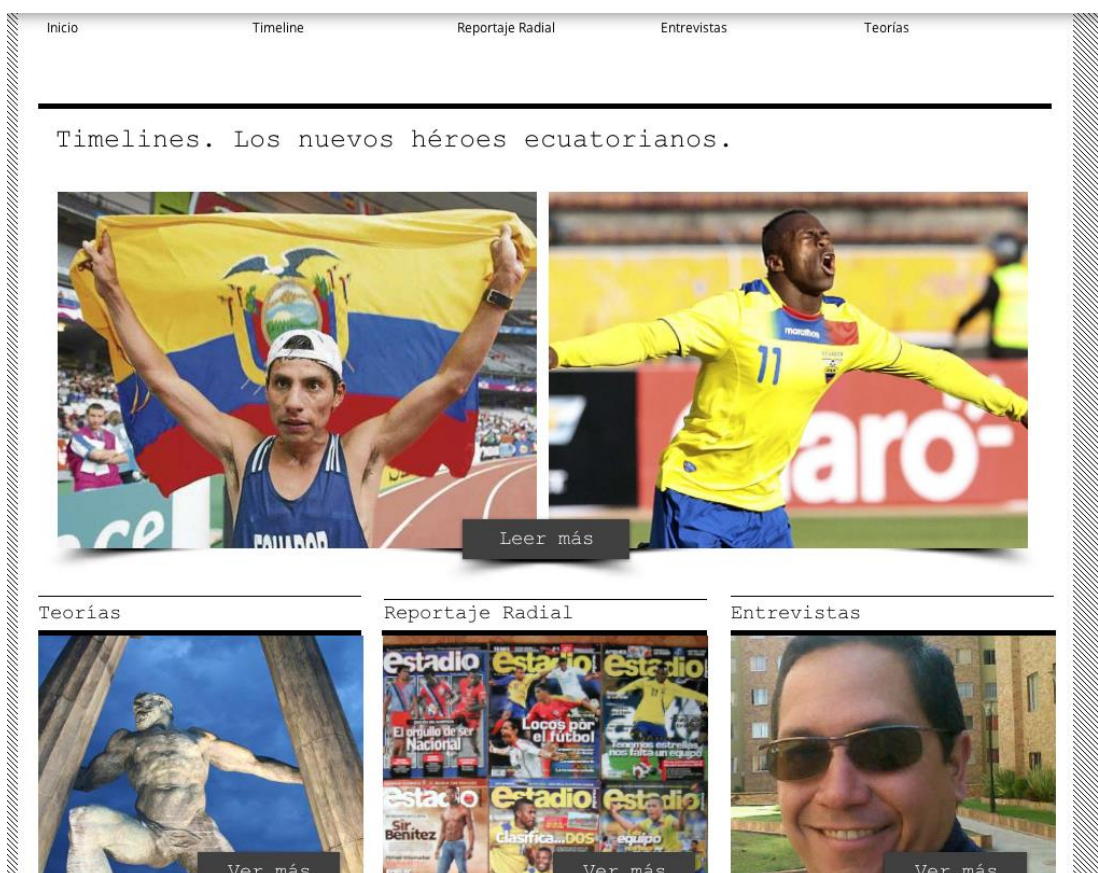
Inicio Timeline Reportaje Radial Entrevistas Teorías

Timelines. Los nuevos héroes ecuatorianos.

ECUADOR

marathon

11

aro

Leer más

Teorías

Reportaje Radial

Entrevistas

estadio estadio estadio

El orgullo de ser Nacional

Locos por el fútbol

Tenemos estrellas, nos falta un equipo

estadio estadio estadio

Sir Benítez

Clasifica...DOS

equipo

Ver más

Ver más

Ver más